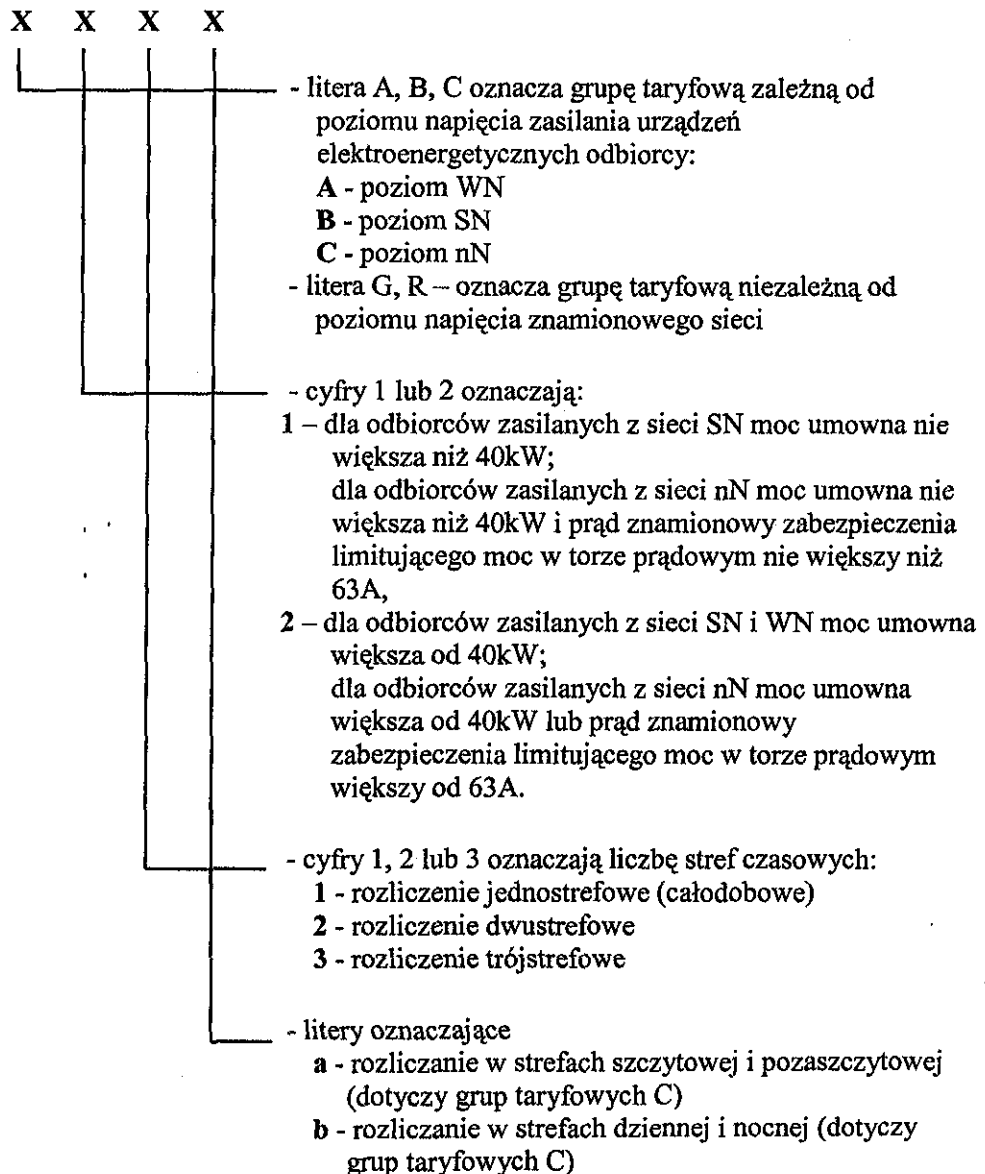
X X X X

- litera A, B, C oznacza grupę taryfową zależną od poziomu napięcia zasilania urządzeń elektroenergetycznych odbiorcy:
A - poziom WN
B - poziom SN
C - poziom nN
- litera G, R – oznacza grupę taryfową niezależną od poziomu napięcia znamionowego sieci

- cyfry 1 lub 2 oznaczają:
1 – dla odbiorców zasilanych z sieci SN moc umowna nie większa niż 40kW;
dla odbiorców zasilanych z sieci nN moc umowna nie większa niż 40kW i prąd znamionowy zabezpieczenia limitującego moc w torze prądowym nie większy niż 63A,
2 – dla odbiorców zasilanych z sieci SN i WN moc umowna większa od 40kW;
dla odbiorców zasilanych z sieci nN moc umowna większa od 40kW lub prąd znamionowy zabezpieczenia limitującego moc w torze prądowym większy od 63A.

- cyfry 1, 2 lub 3 oznaczają liczbę stref czasowych:
1 - rozliczenie jednostrefowe (całodobowe)
2 - rozliczenie dwustrefowe
3 - rozliczenie trójstrefowe

- litery oznaczające
a - rozliczanie w strefach szczytowej i pozaszczytowej (dotyczy grup taryfowych C)
b - rozliczanie w strefach dziennej i nocnej (dotyczy grup taryfowych C)